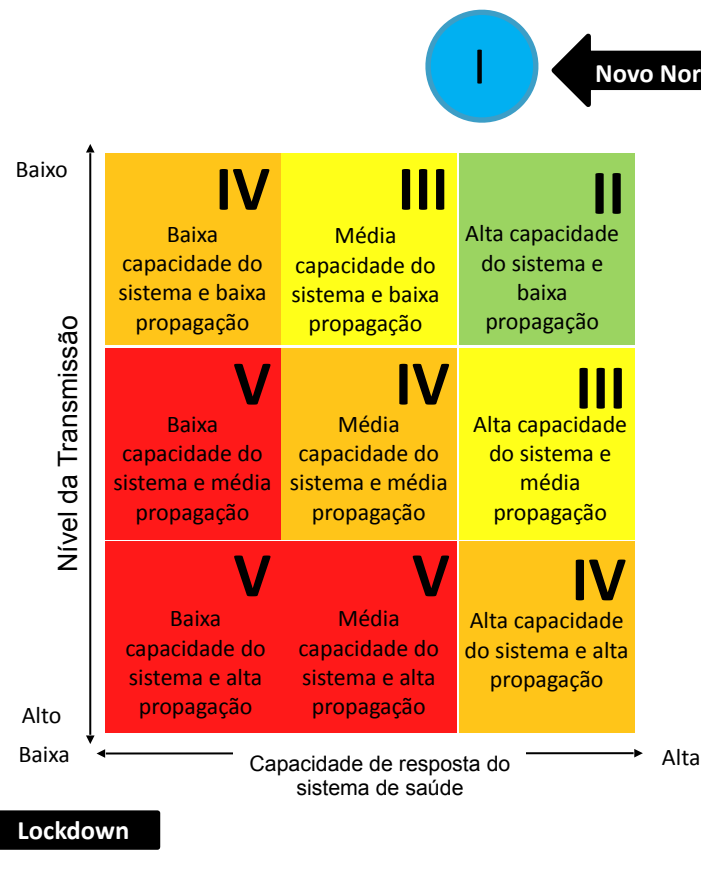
I

Novo Nor

Baixo

Nível da Transmissão

Alto

| IV Baixa capacidade do sistema e baixa propagação | III Média capacidade do sistema e baixa propagação | II Alta capacidade do sistema e baixa propagação |
|---|---|---|
| V Baixa capacidade do sistema e média propagação | IV Média capacidade do sistema e média propagação | III Alta capacidade do sistema e média propagação |
| V Baixa capacidade do sistema e alta propagação | V Média capacidade do sistema e alta propagação | IV Alta capacidade do sistema e alta propagação |

Baixa

Capacidade de resposta do sistema de saúde

Alta

Lockdown